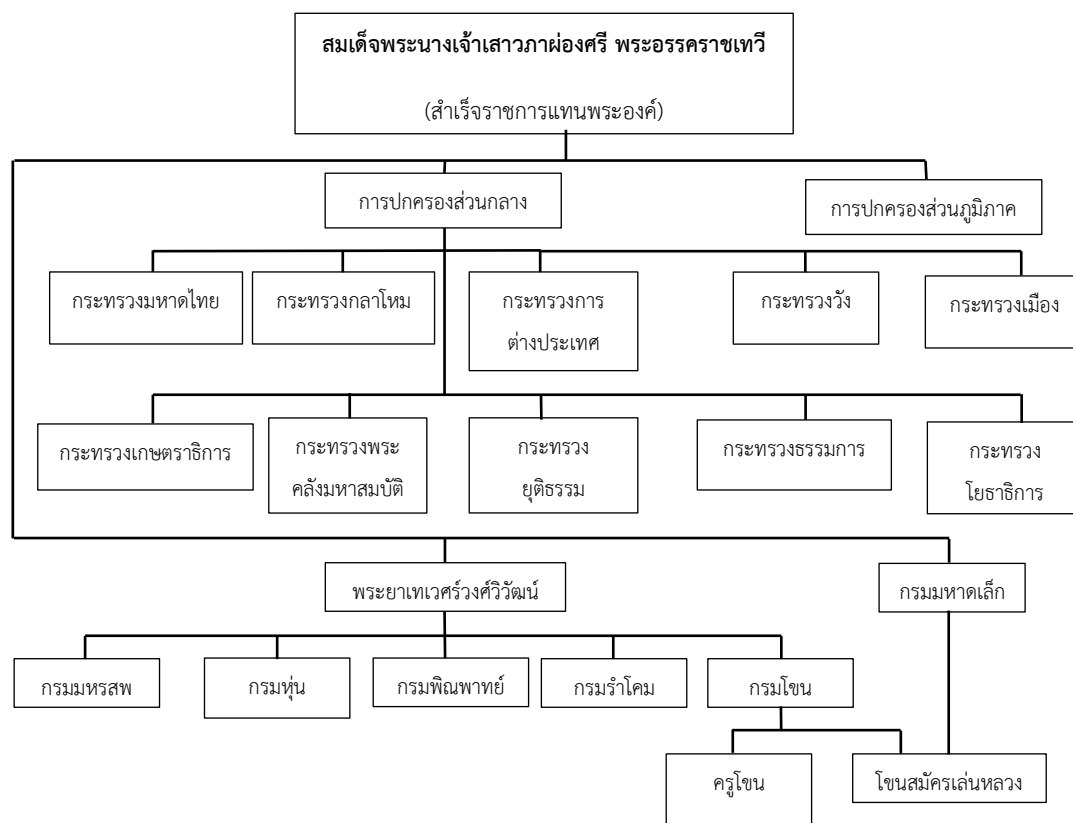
สมเด็จพระนางเจ้าเสาวภาผ่องศรี พระอรรคราชเทวี

(สำเร็จราชการแทนพระองค์)

การปกครองส่วนกลาง

การปกครองส่วนภูมิภาค

กระทรวงมหาดไทย

กระทรวงกลาโหม

กระทรวงการต่างประเทศ

กระทรวงวัง

กระทรวงเมือง

กระทรวงเกษตราธิการ

กระทรวงพระคลังมหาสมบัติ

กระทรวงยุติธรรม

กระทรวงธรรมการ

กระทรวงโยธาธิการ

พระยาเทเวศร์วงศ์วิวัฒน์

กรมมหาดเล็ก

กรมมหรสพ

กรมหุ่น

กรมพิณพาทย์

กรมรำโคม

กรมโขน

ครูโขน

โขนสมัครเล่นหลวง